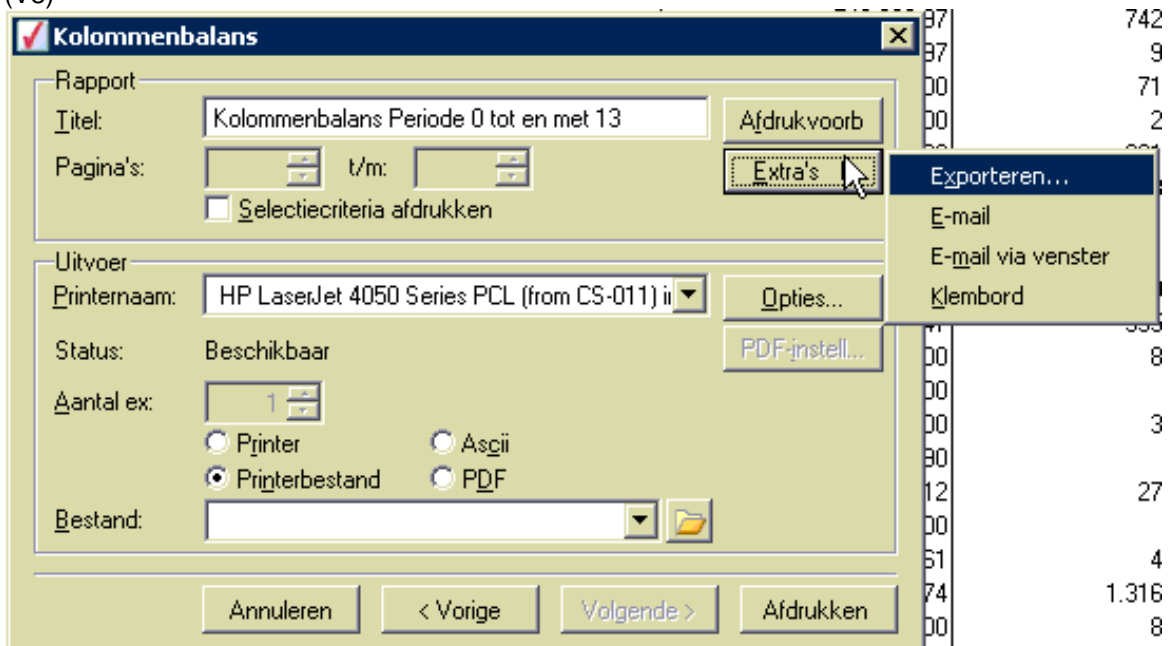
(V6)

Kolommenbalans

Rapport
Titel: Kolommenbalans Periode 0 tot en met 13
Afdrukvoorb
Pagina's: t/m:
Extra's
Selectiecriteria afdrukken

Exporteren...
E-mail
E-mail via venster
Klembord

Uitvoer
Printernaam: HP LaserJet 4050 Series PCL (from CS-011) i
Opties...
Status: Beschikbaar
PDF-instell...
Aantal ex: 1
Printer
Ascii
Printerbestand
PDF
Bestand:

Annuleren
< Vorige
Volgende >
Afdrukken

87 742
97 9
00 71
00 2
00 8
00
00 3
90
12 27
00
61 4
74 1.316
00 8